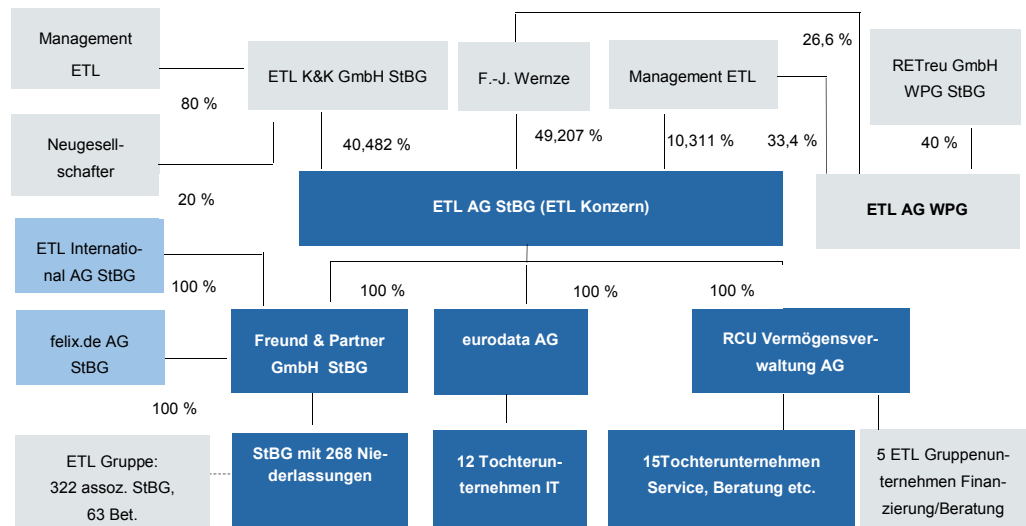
Management ETL

80 %

Neugesellschafter

20 %

ETL K&K GmbH StBG

40,482 %

F.-J. Wernze

49,207 %

Management ETL

10,311 %

33,4 %

26,6 %

RETreu GmbH WPG StBG

40 %

ETL AG StBG (ETL Konzern)

ETL AG WPG

ETL International AG StBG

100 %

felix.de AG StBG

100 %

100 %

100 %

100 %

Freund & Partner GmbH StBG

eurodata AG

RCU Vermögensverwaltung AG

ETL Gruppe: 322 assoz. StBG, 63 Bet.

StBG mit 268 Niederlassungen

12 Tochterunternehmen IT

15Tochterunternehmen Service, Beratung etc.

5 ETL Gruppenunternehmen Finanzierung/Beratung